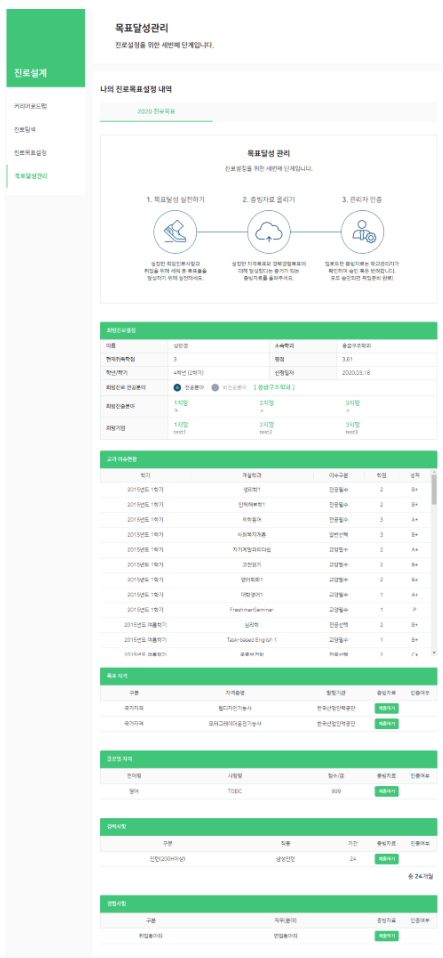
진로설계

커리어로드맵

진로탐색

진로목표설정

목표달성관리

목표달성관리

진로설정을 위한 세번째 단계입니다.

나의 진로목표설정 내역

2020 진로목표

목표달성 관리

진로설정을 위한 세번째 단계입니다.

1. 목표달성 실천하기

설정한 희망진로사항과 취업을 위해 세워 둔 목표들을 달성하기 위해 실천하세요.

2. 증빙자료 올리기

설정한 지원목표와 경력경험목표의 대해 달성했다는 증거가 되는 증빙자료를 올려주세요.

3. 관리자 인증

업로드한 증빙자료는 학과관리자가 확인하여 승인 혹은 반려합니다. 모든 승인처리 학점관리 완료!

희망진로설정

| 이름 | 심민영 | 소속학과 | 융합구조학과 |
|---|---|---|---|
| 현재이수학점 | 3 | 평점 | 3.61 |
| 학년/학기 | 4학년 (2학기) | 신청일자 | 2020.03.18 |
| 희망진로 관심분야 | 전공분야 비전공분야 [ 융합구조학과 ] | | |
| 희망진출분야 | 1지망 % | 2지망 ∧ | 3지망 ∧ |
| 희망기업 | 1지망 test1 | 2지망 test2 | 3지망 test3 |

교과 이수현황

| 학기 | 개설학과 | 이수구분 | 학점 | 성적 |
|---|---|---|---|---|
| 2015년도 1학기 | 생화학1 | 전공필수 | 2 | B+ |
| 2015년도 1학기 | 인체해부학1 | 전공필수 | 2 | B+ |
| 2015년도 1학기 | 의학용어 | 전공필수 | 3 | A+ |
| 2015년도 1학기 | 사회복지개론 | 일반선택 | 3 | B+ |
| 2015년도 1학기 | 자기계발과리더십 | 교양필수 | 2 | A+ |
| 2015년도 1학기 | 교양영어 | 교양필수 | 2 | B+ |
| 2015년도 1학기 | 영어회화1 | 교양필수 | 2 | B+ |
| 2015년도 1학기 | 대학영어1 | 교양필수 | 1 | A+ |
| 2015년도 1학기 | FreshmanSeminar | 교양필수 | 1 | P |
| 2015년도 여름학기 | 심리학 | 전공선택 | 2 | B+ |
| 2015년도 여름학기 | Task-based English 1 | 교양필수 | 1 | B+ |
| 2015년도 여름학기 | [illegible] | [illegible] | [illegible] | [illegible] |

특포 자격

| 구분 | 자격종명 | 발행기관 | 증빙자료 | 인증여부 |
|---|---|---|---|---|
| 국가자격 | 컴퓨터인기능사 | 한국산업인력공단 | 제출하기 | |
| 국가자격 | 요리그레이더표전기능사 | 한국산업인력공단 | 제출하기 | |

공인영 자격

| 언어명 | 시험명 | 점수/급 | 증빙자료 | 인증여부 |
|---|---|---|---|---|
| 영어 | TOEIC | 999 | 제출하기 | |

경력사항

| 구분 | 직종 | 기간 | 증빙자료 | 인증여부 |
|---|---|---|---|---|
| 인턴(200H이상) | 삼성인턴 | 24 | 제출하기 | |

총 24개월

경험사항

| 구분 | 직무(분야) | 증빙자료 | 인증여부 |
|---|---|---|---|
| 취업동아리 | 면접동아리 | 제출하기 | |